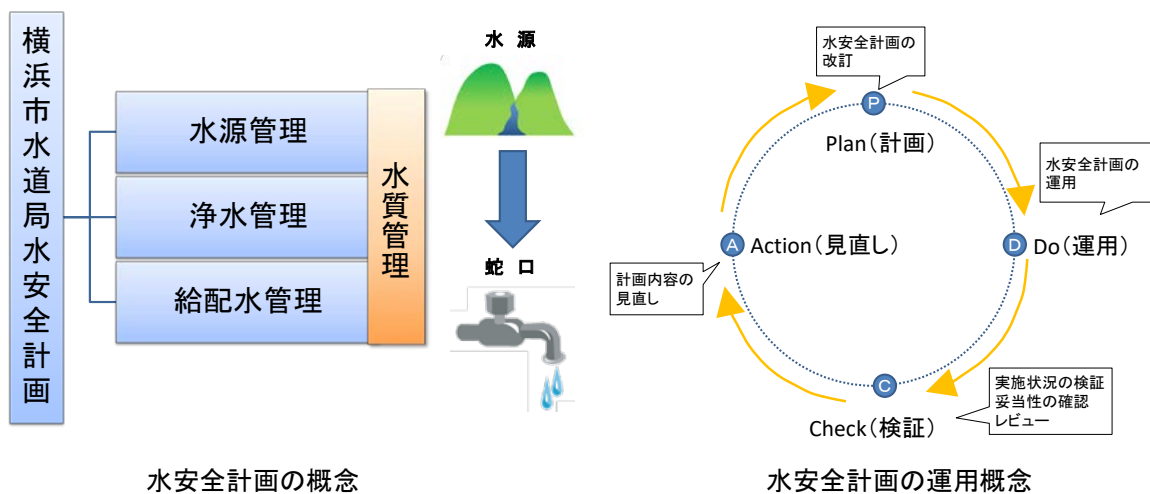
横浜市水道局水安全計画

水源管理

浄水管理

給配水管理

水質管理

水 源

蛇 口

水安全計画の概念

水安全計画の改訂

P

Plan（計画）

水安全計画の運用

D

Do（運用）

A

Action（見直し）

計画内容の見直し

C

Check（検証）

実施状況の検証
妥当性の確認
レビュー

水安全計画の運用概念